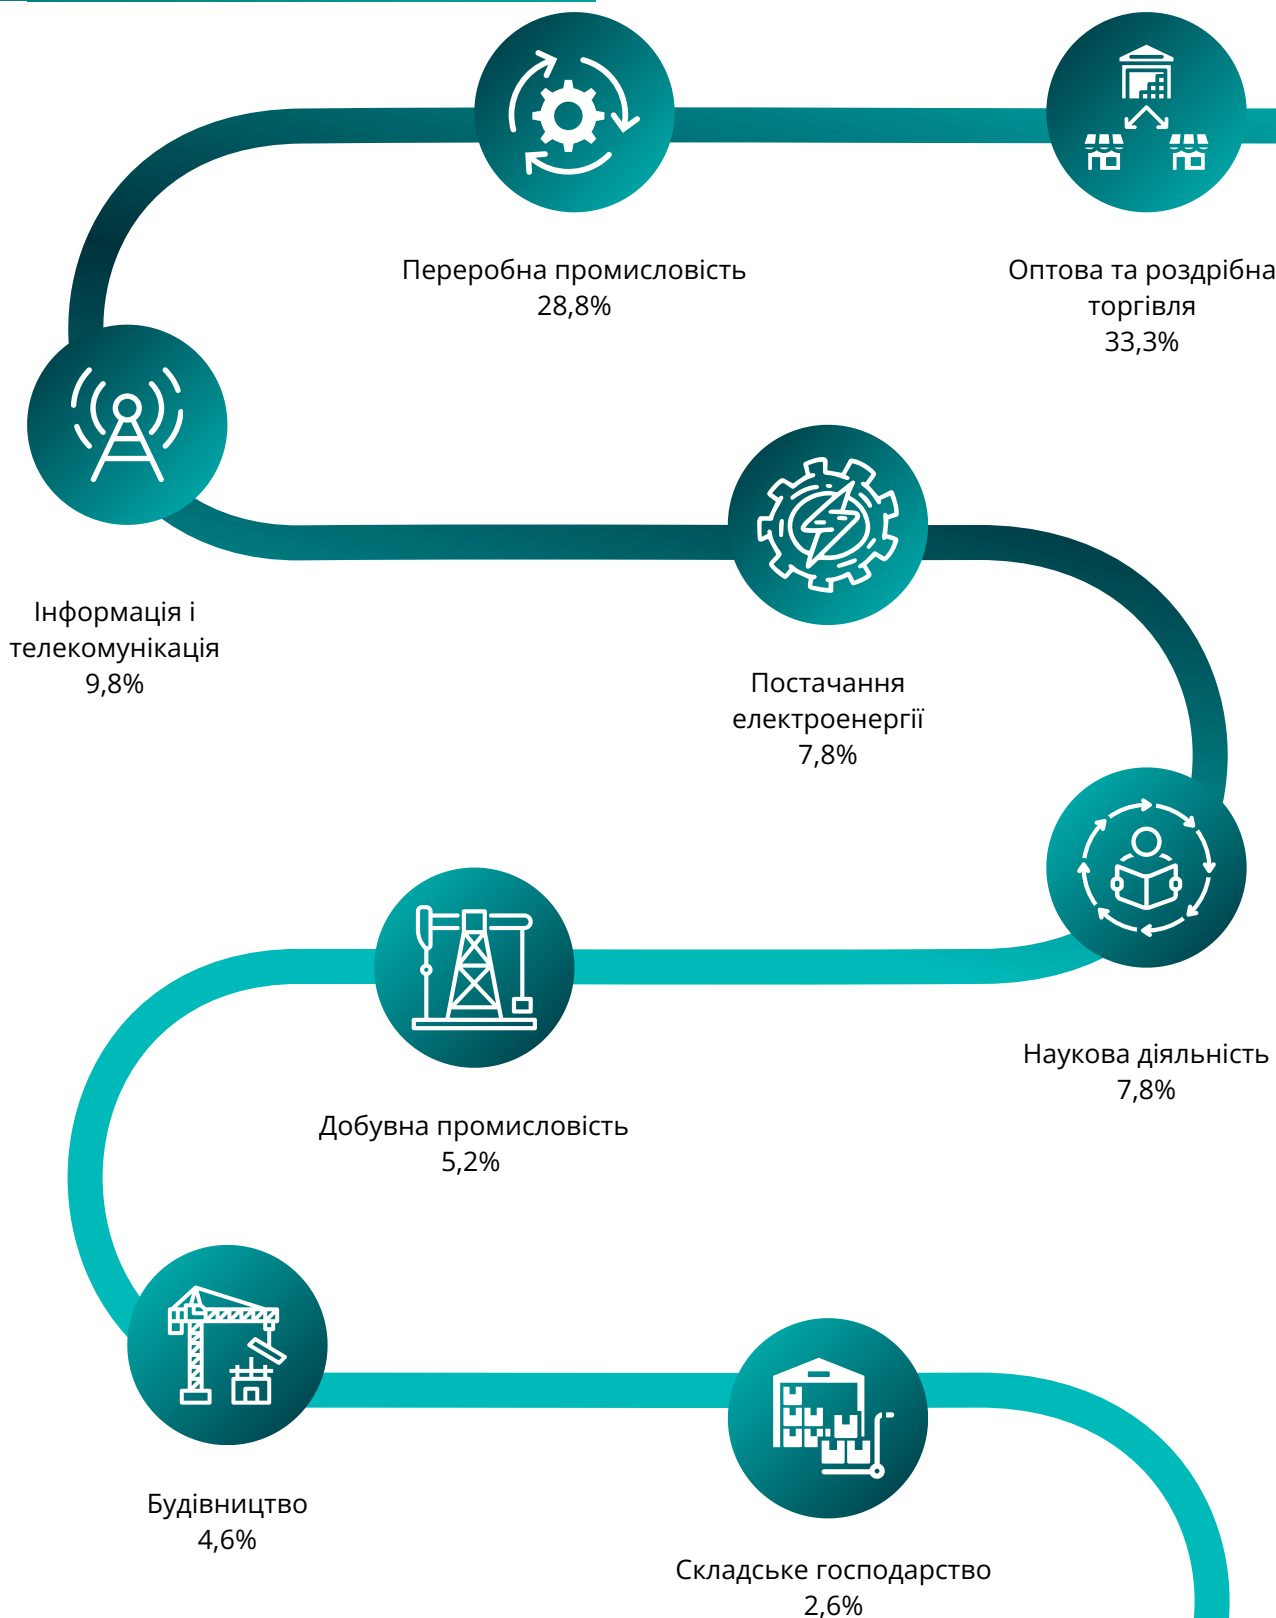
Переробна промисловість
28,8%

Оптова та роздрібна торгівля
33,3%

Інформація і телекомунікація
9,8%

Постачання електроенергії
7,8%

Наукова діяльність
7,8%

Добувна промисловість
5,2%

Будівництво
4,6%

Складське господарство
2,6%